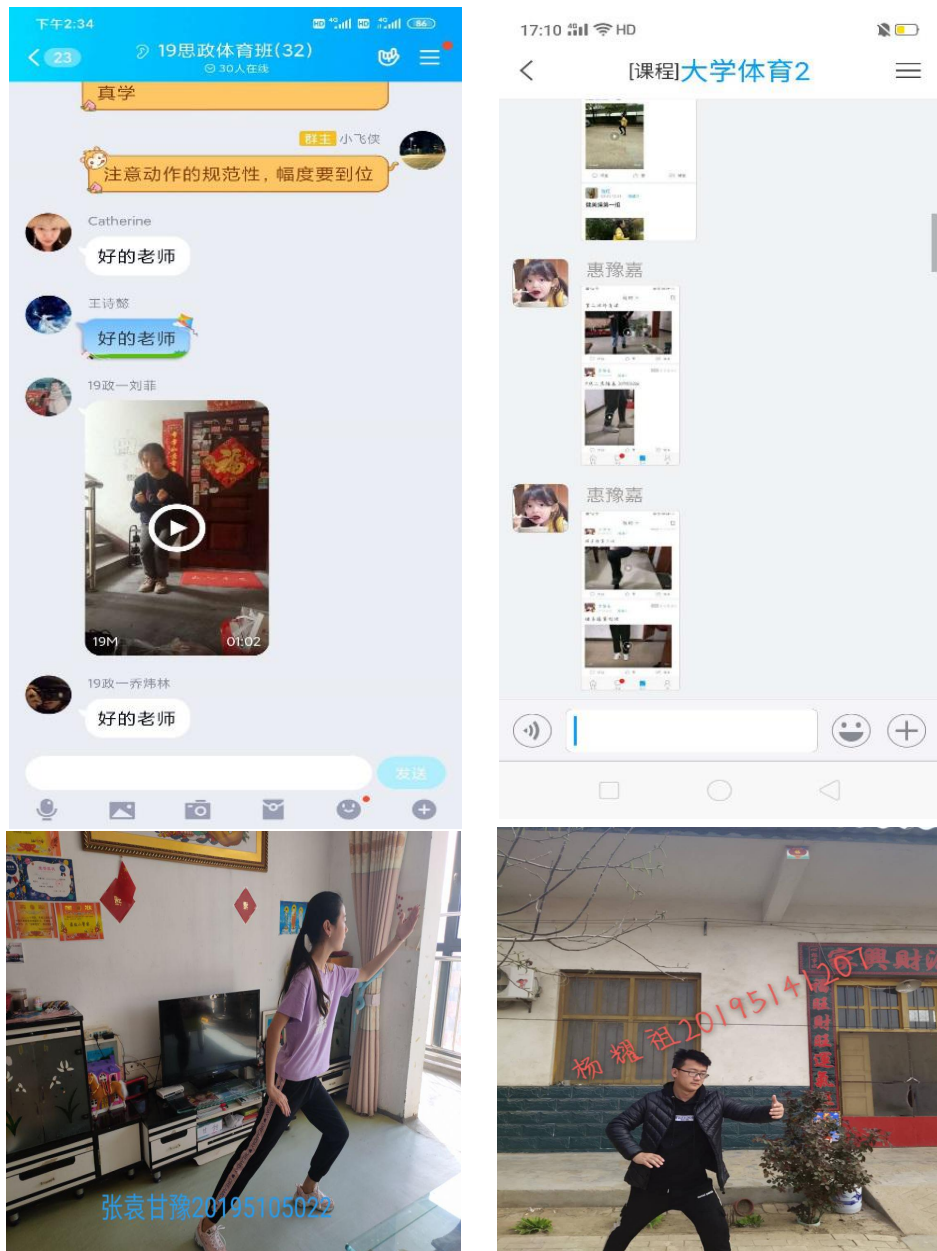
下午2:34 86
23 19思政体育班(32)
30人在线
真学
群主 小飞侠
注意动作的规范性，幅度要到位
Catherine
好的老师
王诗懿
好的老师
19政一刘菲
19M 01:02
19政一乔炜林
好的老师
发送

17:10 HD
[课程]大学体育2
惠豫嘉
惠豫嘉

张袁甘豫20195105022

杨翘祖20195141207